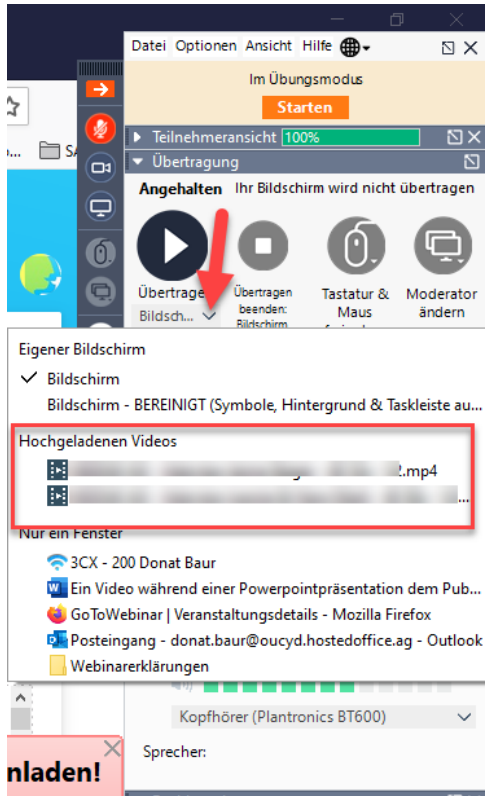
Datei Optionen Ansicht Hilfe

Im Übungsmodus

Starten

Teilnehmeransicht 100%

Übertragung

Angehalten Ihr Bildschirm wird nicht übertragen

Übertragen

Übertragen beenden: Bildschirm

Tastatur & Maus

Moderator ändern

Bildsch...

SA

Eigener Bildschirm

✓ Bildschirm

Bildschirm - BEREINIGT (Symbole, Hintergrund & Taskleiste au...

Hochgeladenen Videos

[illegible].mp4

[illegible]

Nur ein Fenster

3CX - 200 Donat Baur

Ein Video während einer Powerpointpräsentation dem Pub...

GoToWebinar | Veranstaltungsdetails - Mozilla Firefox

Posteingang - donat.baur@oucyd.hostedoffice.ag - Outlook

Webinarerklärungen

Kopfhörer (Plantronics BT600)

Sprecher:

nladen!